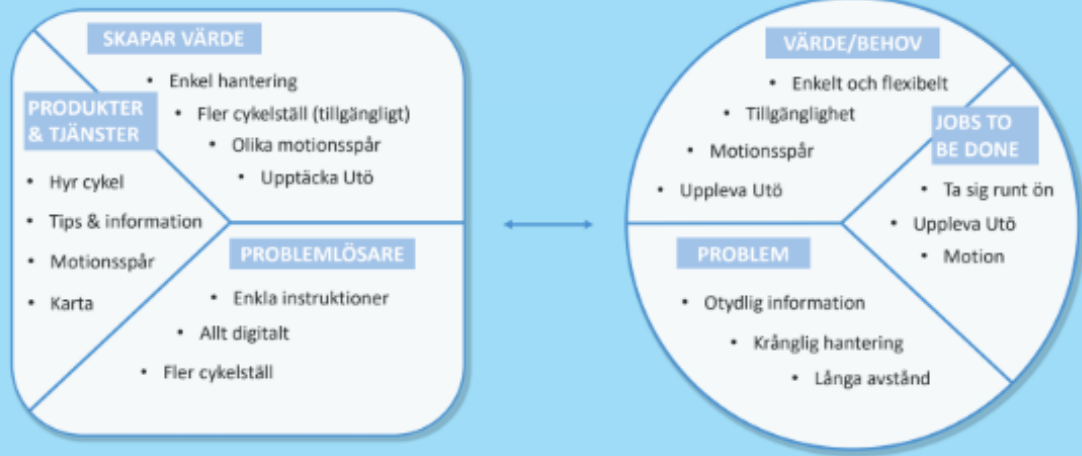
SKAPAR VÄRDE

• Enkel hantering
• Fler cykelställ (tillgängligt)
• Olika motionsspår
• Upptäcka Utö

PRODUKTER & TJÄNSTER

• Hyr cykel
• Tips & information
• Motionsspår
• Karta

PROBLEMLÖSARE

• Enkla instruktioner
• Allt digitalt
• Fler cykelställ

VÄRDE/BEHOV

• Enkelt och flexibelt
• Tillgänglighet
• Motionsspår
• Uppleva Utö

JOBS TO BE DONE

• Ta sig runt ön
• Uppleva Utö
• Motion

PROBLEM

• Otydlig information
• Krånglig hantering
• Långa avstånd